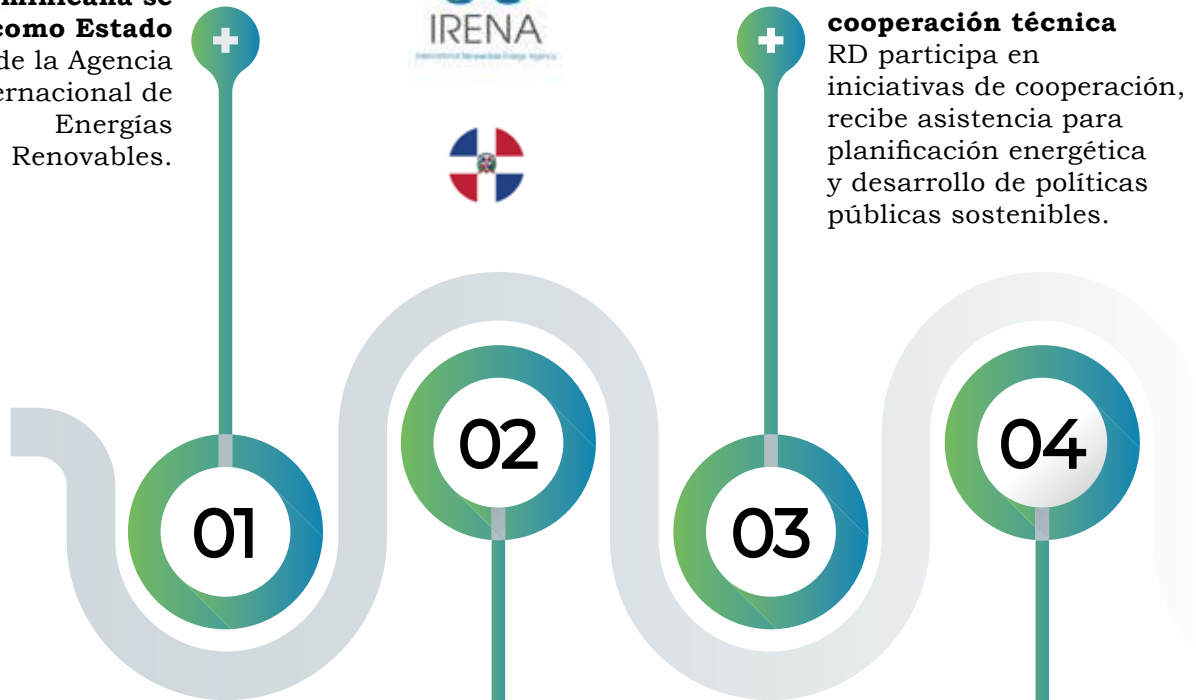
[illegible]minicana se como Estado de la Agencia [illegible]ernacional de Energías Renovables.

IRENA

International Renewable Energy Agency

cooperación técnica
RD participa en iniciativas de cooperación, recibe asistencia para planificación energética y desarrollo de políticas públicas sostenibles.

01

02

03

04